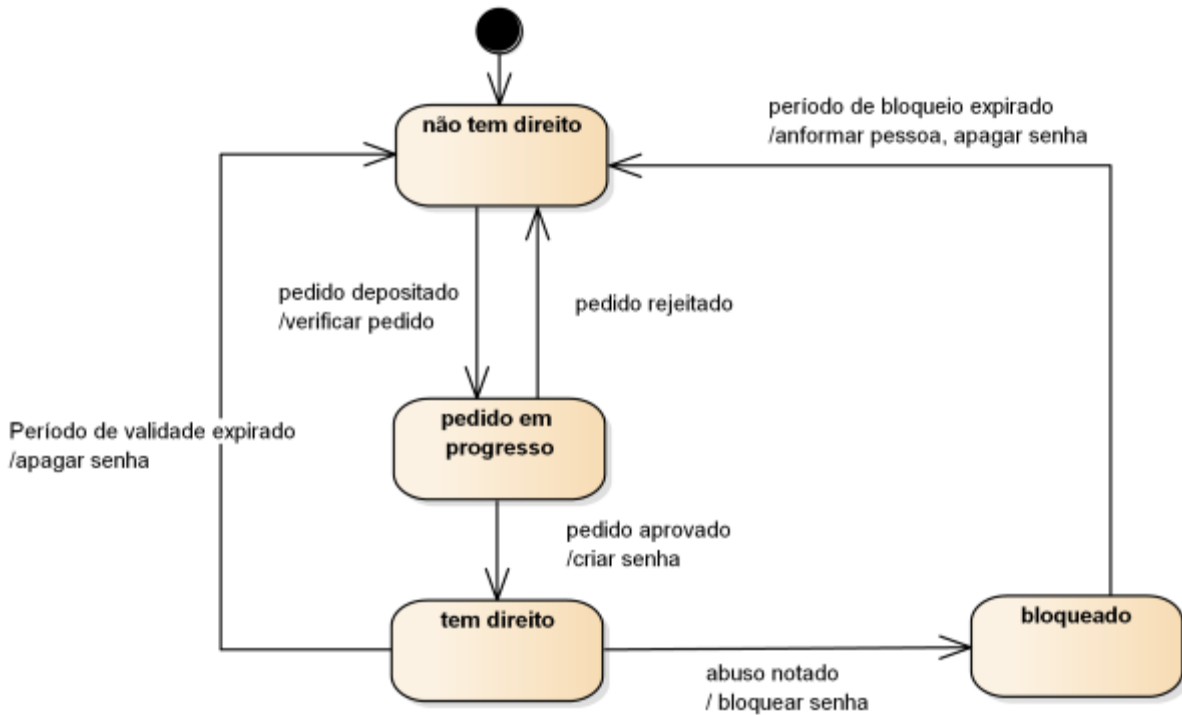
período de bloqueio expirado
/anformar pessoa, apagar senha

não tem direito

pedido depositado
/verificar pedido

pedido rejeitado

Período de validade expirado
/apagar senha

pedido em progresso

pedido aprovado
/criar senha

tem direito

bloqueado

abuso notado
/ bloquear senha